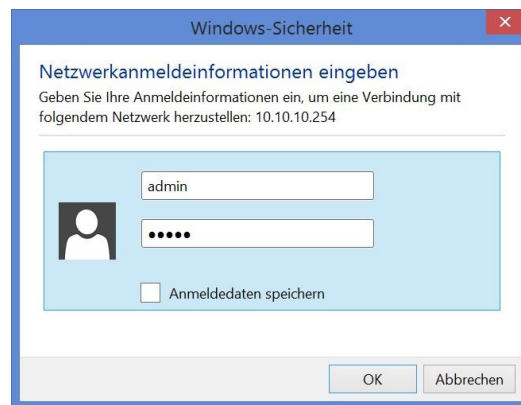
Windows-Sicherheit

Netzwerkanmeldeinformationen eingeben

Geben Sie Ihre Anmeldeinformationen ein, um eine Verbindung mit folgendem Netzwerk herzustellen: 10.10.10.254

admin

•••••

Anmeldedaten speichern

OK

Abbrechen